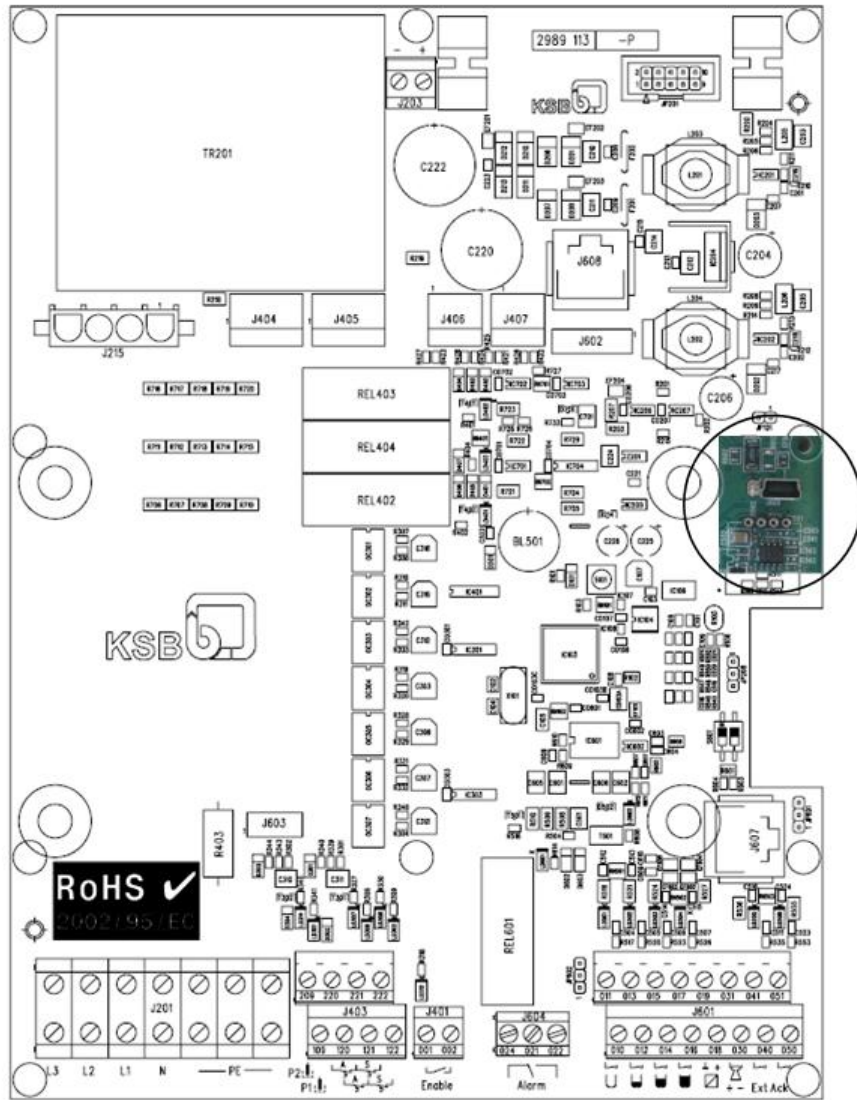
2989 113 -P

- +

J203

KSB

TR201

C222

C220

J608

C204

J215

J404

J405

J406

J407

J602

REL403

REL404

REL402

C206

BL501

KSB

RoHS ✔
2002/95/EC

R403

J603

REL601

J607

J201

209 220 221 222

J403

109 120 121 122

J401

001 002

J604

024 021 022

011 013 015 017 019 031 041 051

J601

010 012 014 016 018 030 040 050

L3 L2 L1 N — PE —

P2 P1

Enable

Alarm

Ext Ack